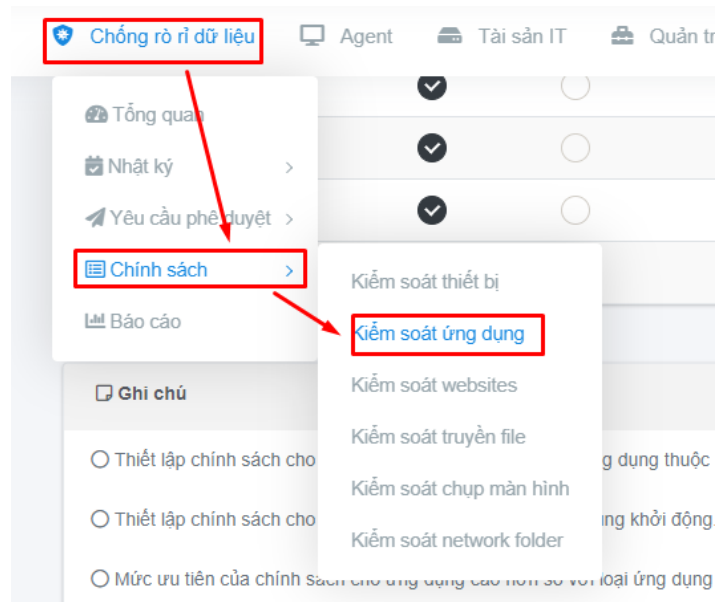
Chống rò rỉ dữ liệu Agent Tài sản IT Quản tr

Tổng quan
Nhật ký >
Yêu cầu phê duyệt >
Chính sách >
Báo cáo

Kiểm soát thiết bị
Kiểm soát ứng dụng
Kiểm soát websites
Kiểm soát truyền file
Kiểm soát chụp màn hình
Kiểm soát network folder

Ghi chú

Thiết lập chính sách cho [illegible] ng dụng thuộc
Thiết lập chính sách cho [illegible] ung khởi động.
Mức ưu tiên của chính sách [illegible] loại ứng dụng